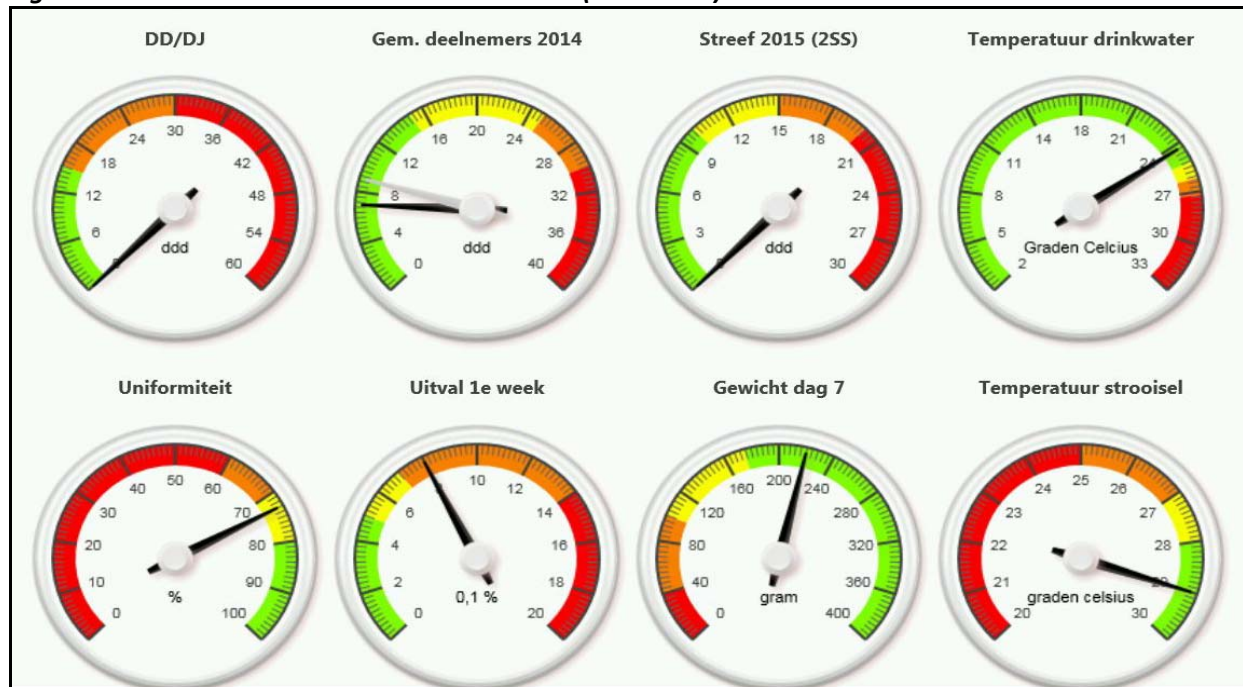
DD/DJ

30 36 24 42 18 48 12 54 6 60 0
ddd

Gem. deelnemers 2014

20 24 16 28 12 32 8 36 4 40 0
ddd

Streef 2015 (2SS)

15 18 12 21 9 24 6 27 3 30 0
ddd

Temperatuur drinkwater

18 21 14 24 11 27 8 30 5 33 2
Graden Celcius

Uniformiteit

50 60 40 70 30 80 20 90 10 100 0
%

Uitval 1e week

10 12 8 14 6 16 4 18 2 20 0
0,1 %

Gewicht dag 7

200 240 160 280 120 320 80 360 40 400 0
gram

Temperatuur strooisel

25 26 24 27 23 28 22 29 21 30 20
graden celsius